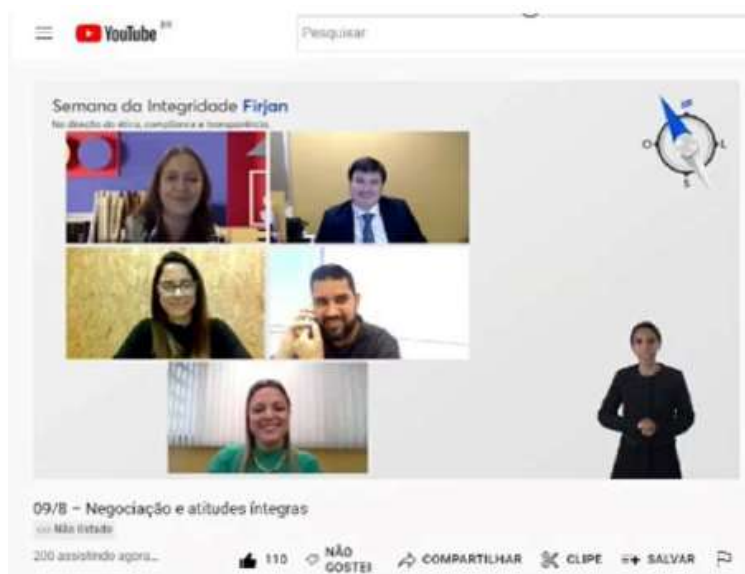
YouTube BR

Pesquisar

Semana da Integridade Firjan

No direção da ética, compliance e transparência.

O L S

09/8 – Negociação e atitudes íntegras

Não listado

200 assistindo agora...

110

NÃO GOSTEI

COMPARTILHAR

CLIPE

SALVAR